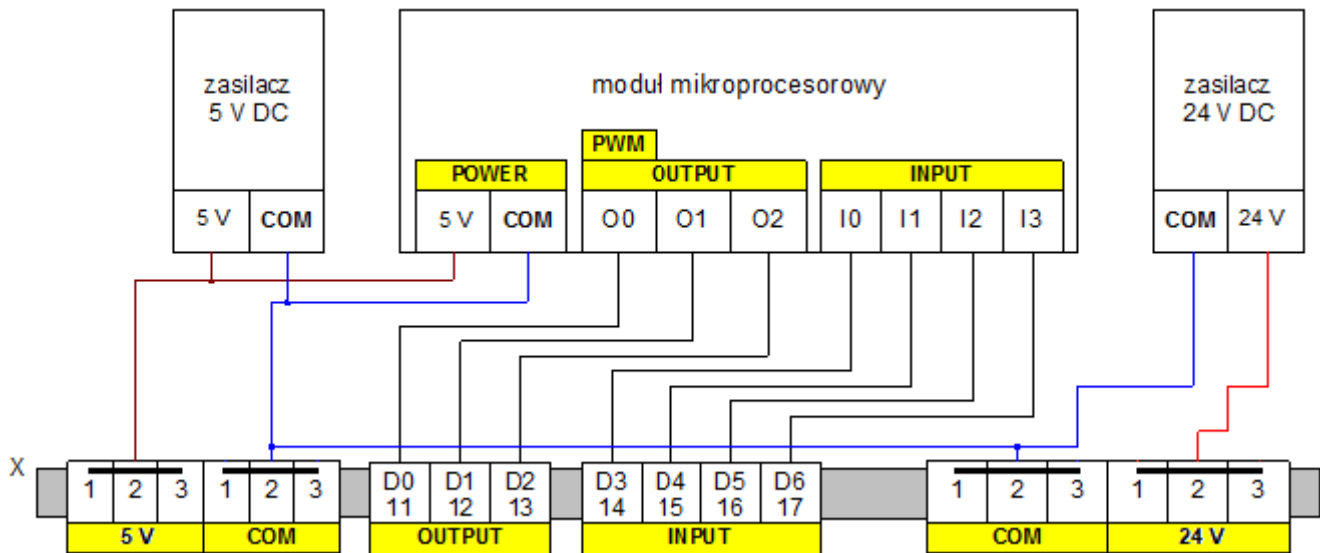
zasilacz
5 V DC

5 V COM

moduł mikroprocesorowy

PWM

POWER
5 V COM

OUTPUT
O0 O1 O2

INPUT
I0 I1 I2 I3

zasilacz
24 V DC

COM 24 V

X

1 2 3
5 V

1 2 3
COM

D0 11
D1 12
D2 13
OUTPUT

D3 14
D4 15
D5 16
D6 17
INPUT

1 2 3
COM

1 2 3
24 V